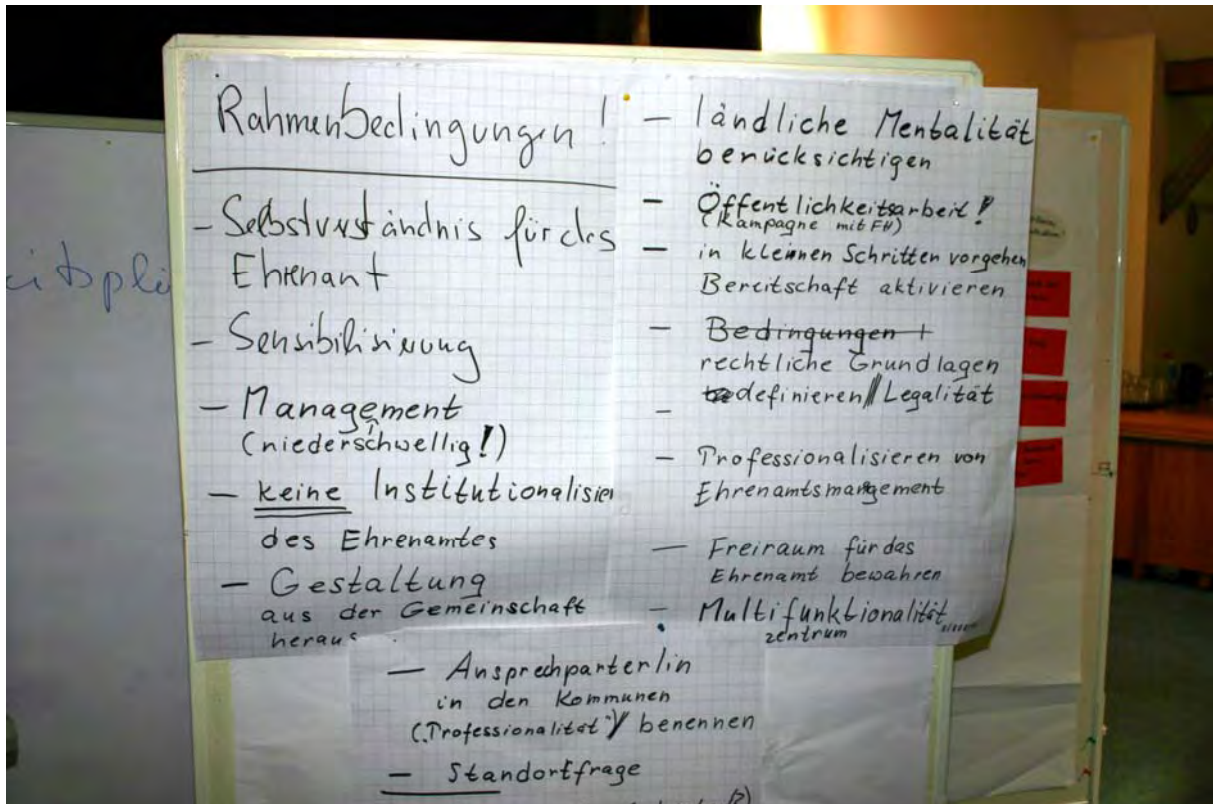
itpli

RahmenBedingungen!

- Selbstverständnis für das Ehrenamt

- Sensibilisierung

- Management (niederschwellig!)

- keine Institutionalisier des Ehrenamtes

- Gestaltung aus der Gemeinschaft heraus

- ländliche Mentalität berücksichtigen

- Öffentlichkeitsarbeit! (Kampagne mit FH)

- in kleinen Schritten vorgehen Bereitschaft aktivieren

- ~~Bedingungen~~ + rechtliche Grundlagen ~~to~~definieren / Legalität

-

- Professionalisieren von Ehrenamtsmangement

- Freiraum für das Ehrenamt bewahren

- Multifunktionalität zentrum

- Ansprechparter/in in den Kommunen („Professionalität") benennen

- Standortfrage

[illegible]